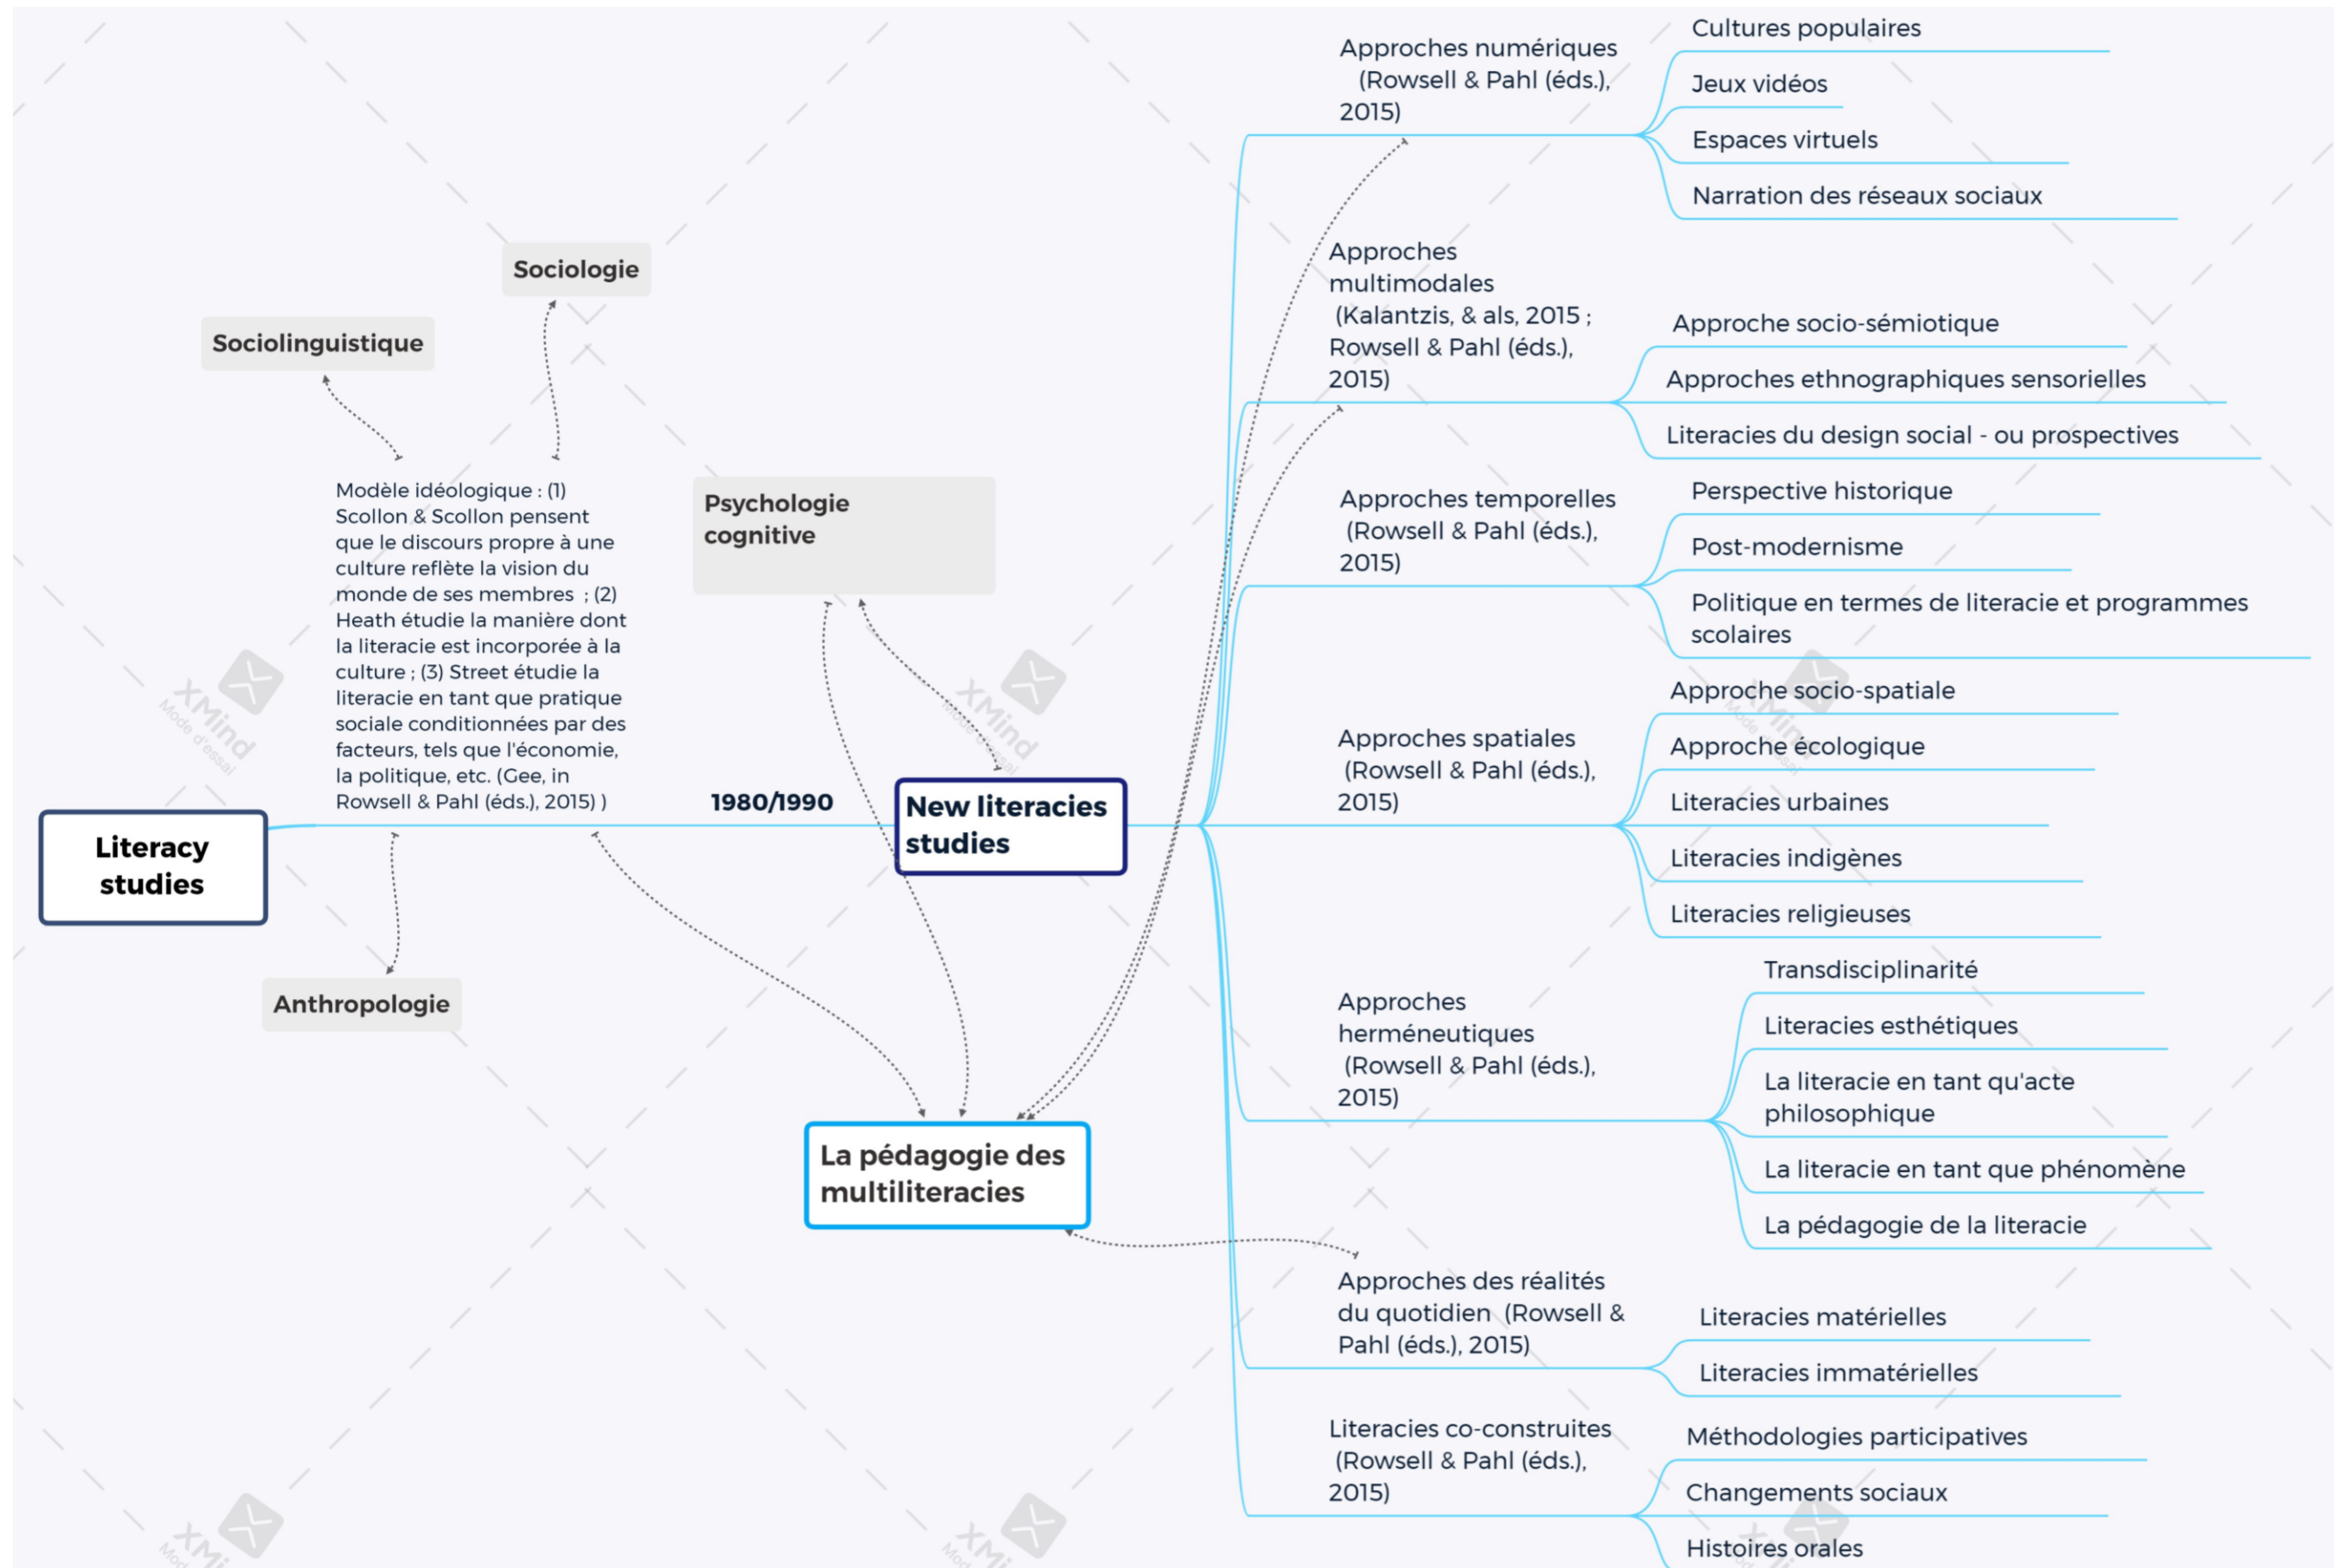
Sociolinguistique

Sociologie

Modèle idéologique : (1) Scollon & Scollon pensent que le discours propre à une culture reflète la vision du monde de ses membres ; (2) Heath étudie la manière dont la literacie est incorporée à la culture ; (3) Street étudie la literacie en tant que pratique sociale conditionnées par des facteurs, tels que l'économie, la politique, etc. (Gee, in Rowsell & Pahl (éds.), 2015) )

Psychologie cognitive

Literacy studies

1980/1990

New literacies studies

Anthropologie

La pédagogie des multiliteracies

Approches numériques (Rowsell & Pahl (éds.), 2015)

Cultures populaires

Jeux vidéos

Espaces virtuels

Narration des réseaux sociaux

Approches multimodales (Kalantzis, & als, 2015 ; Rowsell & Pahl (éds.), 2015)

Approche socio-sémiotique

Approches ethnographiques sensorielles

Literacies du design social - ou prospectives

Approches temporelles (Rowsell & Pahl (éds.), 2015)

Perspective historique

Post-modernisme

Politique en termes de literacie et programmes scolaires

Approches spatiales (Rowsell & Pahl (éds.), 2015)

Approche socio-spatiale

Approche écologique

Literacies urbaines

Literacies indigènes

Literacies religieuses

Approches herméneutiques (Rowsell & Pahl (éds.), 2015)

Transdisciplinarité

Literacies esthétiques

La literacie en tant qu'acte philosophique

La literacie en tant que phénomène

La pédagogie de la literacie

Approches des réalités du quotidien (Rowsell & Pahl (éds.), 2015)

Literacies matérielles

Literacies immatérielles

Literacies co-construites (Rowsell & Pahl (éds.), 2015)

Méthodologies participatives

Changements sociaux

Histoires orales

XMind Mode d'essai